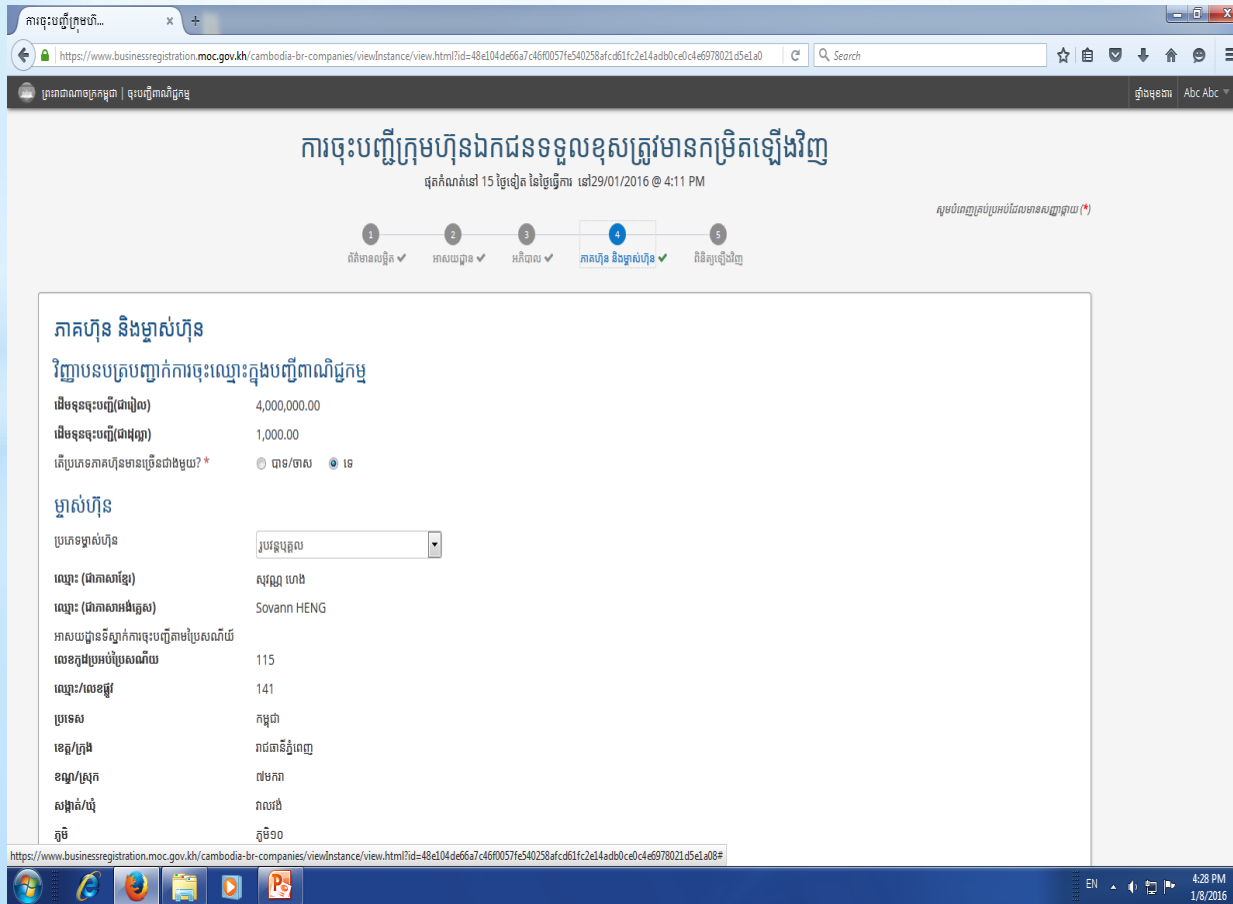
ការចុះបញ្ជីក្រុមហ៊...

https://www.businessregistration.moc.gov.kh/cambodia-br-companies/viewInstance/view.html?id=48e104de66a7c46f0057fe540258afcd61fc2e14adb0ce0c4e6978021d5e1a0

Search

ព្រះរាជាណាចក្រកម្ពុជា | ចុះបញ្ជីពាណិជ្ជកម្ម

ផ្ទាំងមុខងារ Abc Abc

ការចុះបញ្ជីក្រុមហ៊ុនឯកជនទទួលខុសត្រូវមានកម្រិតឡើងវិញ

ផុតកំណត់នៅ 15 ថ្ងៃទៀត នៃថ្ងៃធ្វើការ នៅ29/01/2016 @ 4:11 PM

សូមបំពេញគ្រប់ប្រអប់ដែលមានសញ្ញាផ្កាយ (*)

1 ព័ត៌មានលម្អិត ✔ 2 អាសយដ្ឋាន ✔ 3 អភិបាល ✔ 4 ភាគហ៊ុន និងម្ចាស់ហ៊ុន ✔ 5 ពិនិត្យឡើងវិញ

ភាគហ៊ុន និងម្ចាស់ហ៊ុន

វិញ្ញាបនបត្របញ្ជាក់ការចុះឈ្មោះក្នុងបញ្ជីពាណិជ្ជកម្ម

| | |
|---|---|
| ដើមទុនចុះបញ្ជី(ជារៀល) | 4,000,000.00 |
| ដើមទុនចុះបញ្ជី(ជាដុល្លា) | 1,000.00 |
| តើប្រភេទភាគហ៊ុនមានច្រើនជាងមួយ? * | បាទ/ចាស ទេ |

ម្ចាស់ហ៊ុន

| | |
|---|---|
| ប្រភេទម្ចាស់ហ៊ុន | រូបវន្តបុគ្គល |
| ឈ្មោះ (ជាភាសាខ្មែរ) | សុវណ្ណ ហេង |
| ឈ្មោះ (ជាភាសាអង់គ្លេស) | Sovann HENG |
| អាសយដ្ឋានទីស្នាក់ការចុះបញ្ជីតាមប្រៃសណីយ៍ | |
| លេខក្នុងប្រអប់ប្រៃសណីយ | 115 |
| ឈ្មោះ/លេខផ្លូវ | 141 |
| ប្រទេស | កម្ពុជា |
| ខេត្ត/ក្រុង | រាជធានីភ្នំពេញ |
| ខណ្ឌ/ស្រុក | ៧មករា |
| សង្កាត់/ឃុំ | វាលវង់ |
| ភូមិ | ភូមិ១០ |

https://www.businessregistration.moc.gov.kh/cambodia-br-companies/viewInstance/view.html?id=48e104de66a7c46f0057fe540258afcd61fc2e14adb0ce0c4e6978021d5e1a08#

EN 4:28 PM 1/8/2016